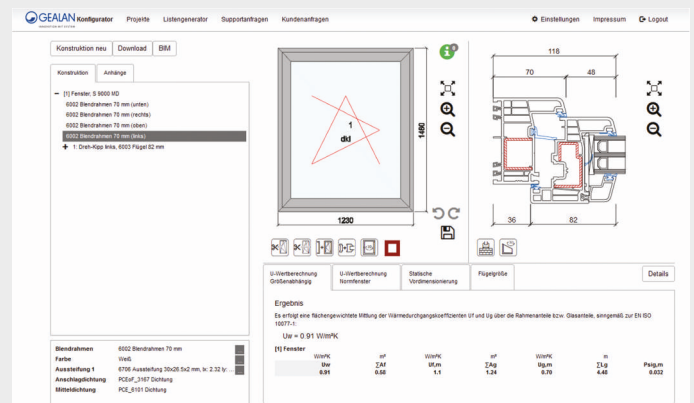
GEALAN Konfigurator Projekte Listengenerator Supportanfragen Kundenanfragen Einstellungen Impressum Logout

Konstruktion neu Download BIM

Konstruktion Anhänge

[1] Fenster, S 9000 MD
6002 Blendrahmen 70 mm (unten)
6002 Blendrahmen 70 mm (rechts)
6002 Blendrahmen 70 mm (oben)
6002 Blendrahmen 70 mm (links)
1: Dreh-Kipp links, 6003 Flügel 82 mm

1
dkl

1480

1230

118
70 48
36 82

| | |
|---|---|
| Blendrahmen | 6002 Blendrahmen 70 mm |
| Farbe | Weiß |
| Aussteifung 1 | 6796 Aussteifung 30x28,5x2 mm, Ix: 2,32 Iy: ... |
| Anschlagdichtung | PCEsF_3167 Dichtung |
| Mitteldichtung | PCE_6101 Dichtung |

U-Wertberechnung Größenabhängig | U-Wertberechnung Normfenster | Statische Vordimensionierung | Flügelgröße | Details

Ergebnis

Es erfolgt eine flächengewichtete Mittlung der Wärmedurchgangskoeffizienten Uf und Ug über die Rahmenanteile bzw. Glasanteile, sinngemäß zur EN ISO 10077-1:

Uw = 0.91 W/m²K

[1] Fenster

| W/m²K | m² | W/m²K | m² | W/m²K | m | Psig,m |
|---|---|---|---|---|---|---|
| Uw | ∑Af | Uf,m | ∑Ag | Ug,m | ∑Lg | Psig,m |
| 0.91 | 0.58 | 1.1 | 1.24 | 0.70 | 4.48 | 0.032 |